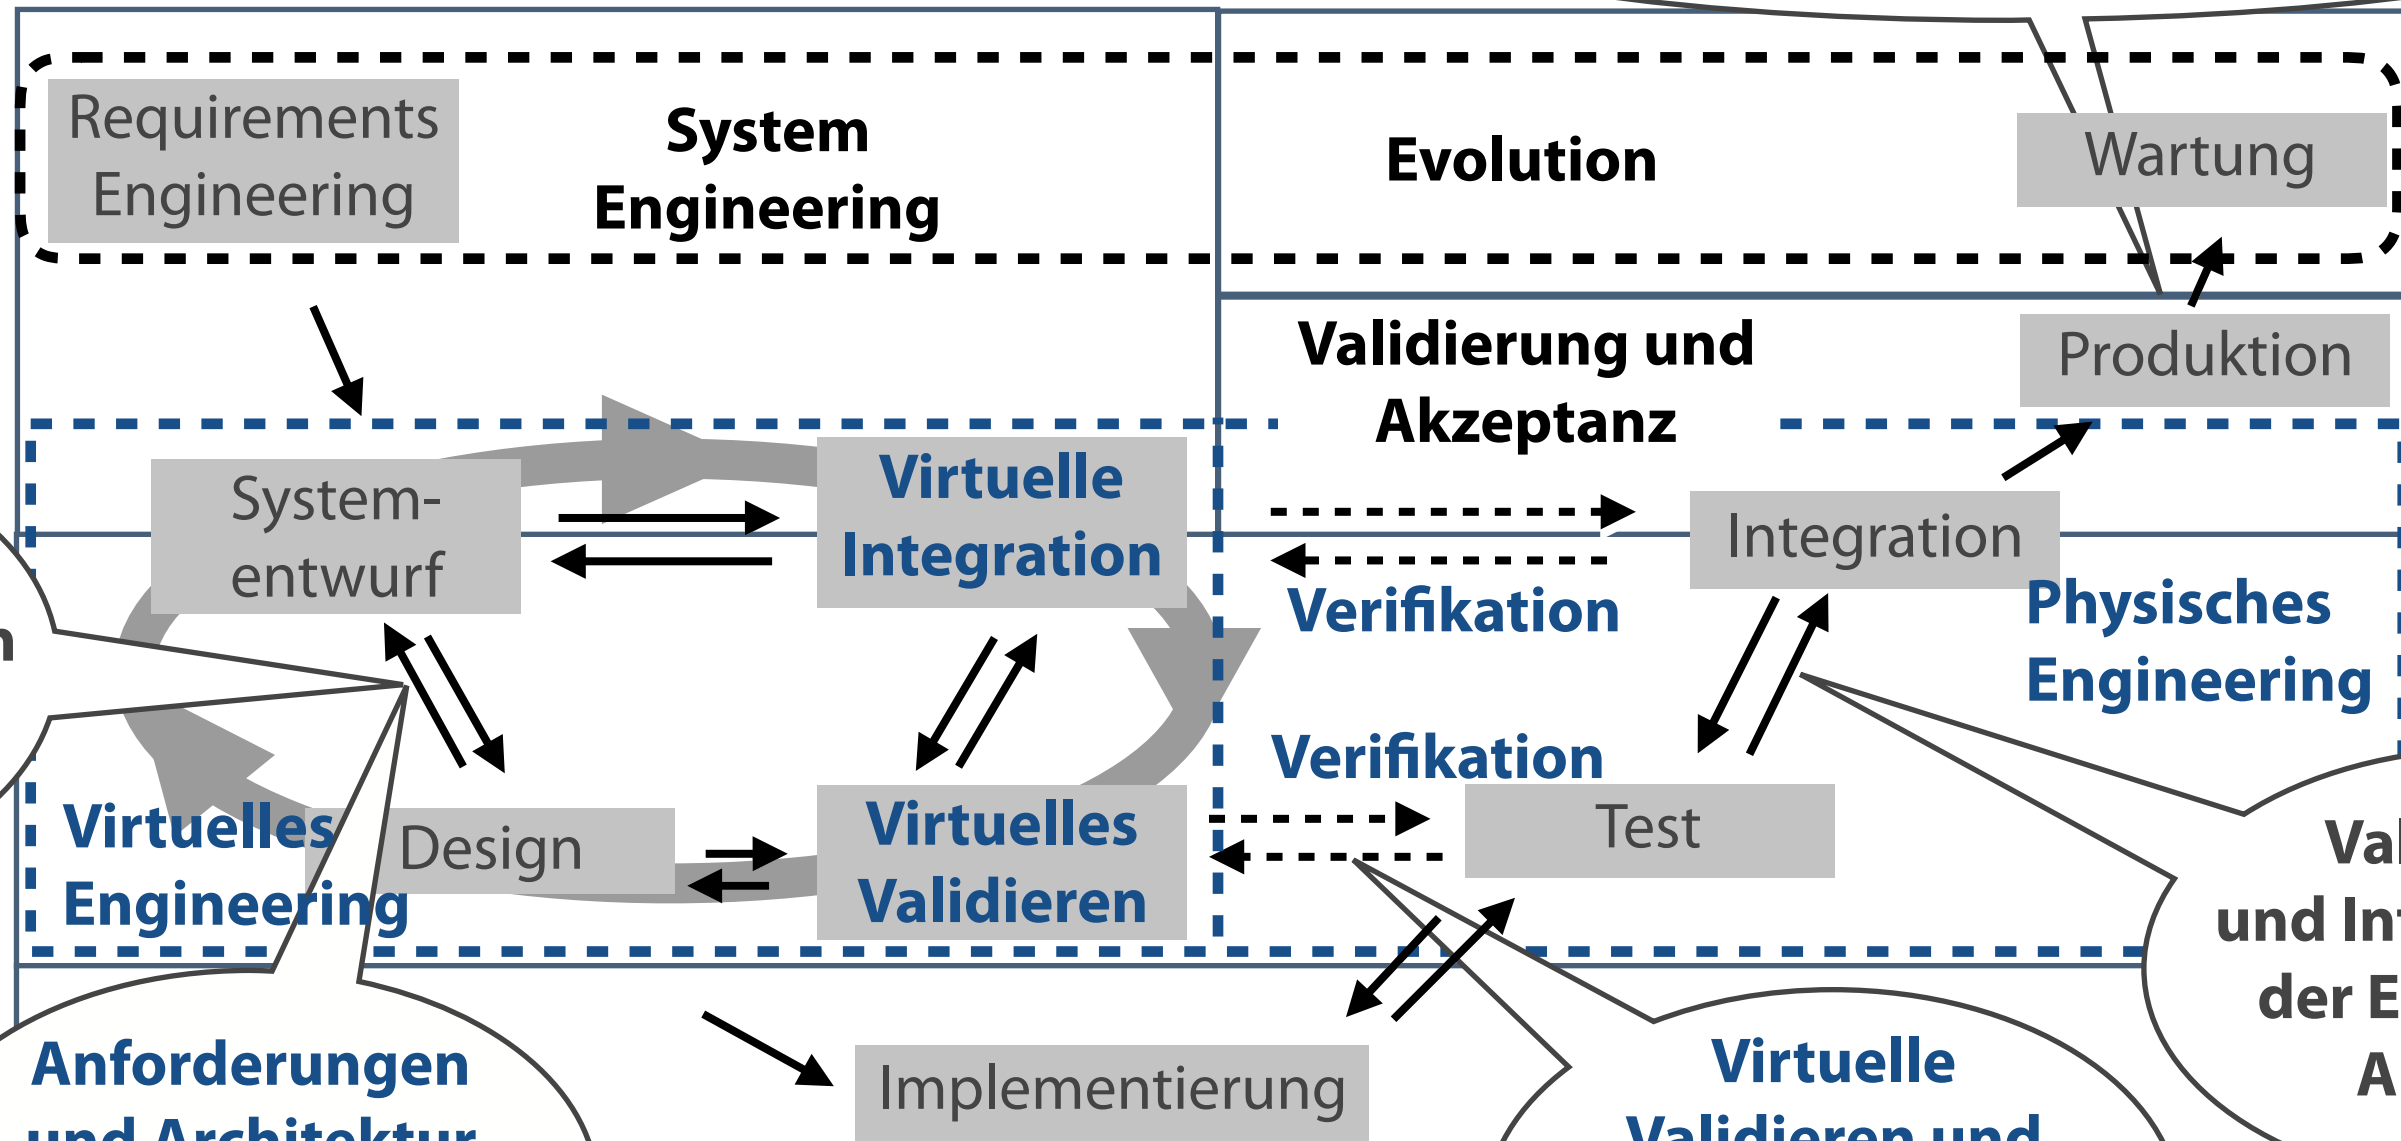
Requirements Engineering

System Engineering

Evolution

Wartung

Validierung und Akzeptanz

Produktion

System-entwurf

Virtuelle Integration

Integration

Verifikation

Physisches Engineering

Verifikation

Test

Virtuelles Engineering

Design

Virtuelles Validieren

Va
und In
der E
A

Anforderungen
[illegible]

Implementierung

Virtuelle
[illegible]